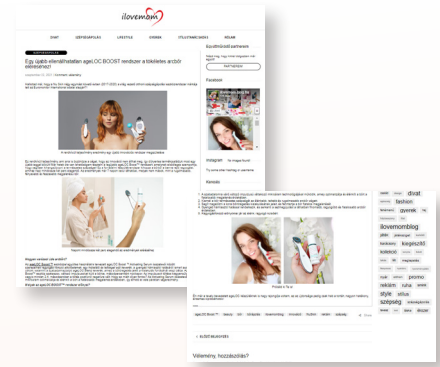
ilovemom

ÉRDEKES
Egy újabb ellenállhatatlan ageLOC BOOST rendszer a tökéletes arcbőr eléréséhez!

Impresszum

Facebook

Instagram

Keresés

ELŐZŐ BEJEGYZÉS

Vélemény, hozzászólás?

divat
fashion
gyerek
ilovemomblog
kiegészítő
promo
rekl​ám
style
szépség